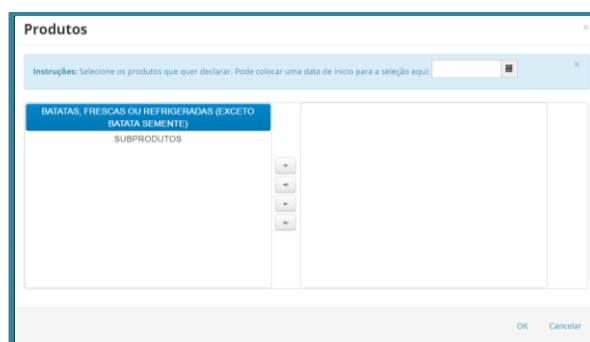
Produtos

×

Instruções: Selecione os produtos que quer declarar. Pode colocar uma data de inicio para a seleção aqui:

×

BATATAS, FRESCAS OU REFRIGERADAS (EXCETO BATATA SEMENTE)

SUBPRODUTOS

OK Cancelar